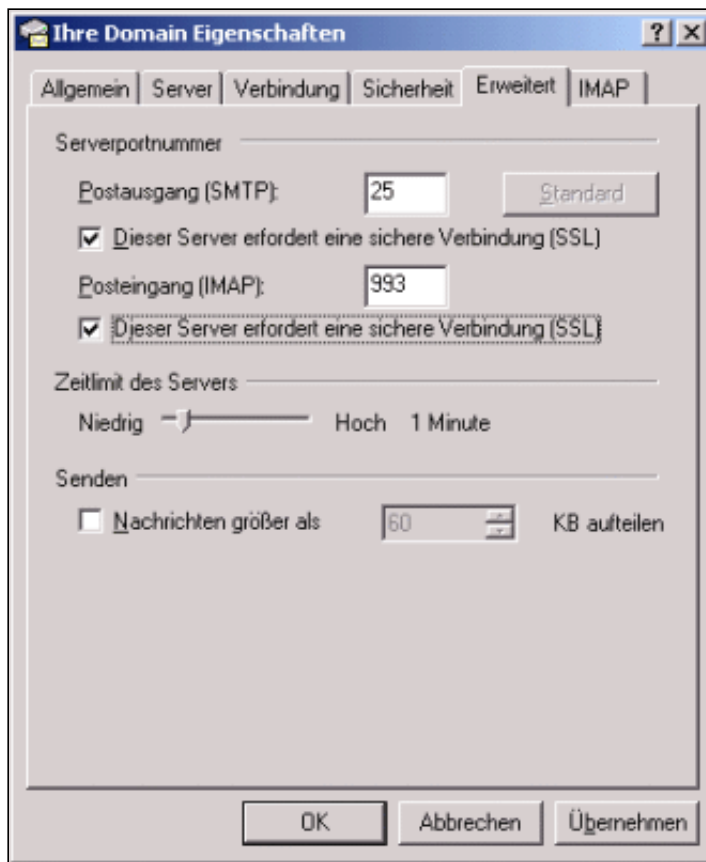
Ihre Domain Eigenschaften

?

Allgemein | Server | Verbindung | Sicherheit | Erweitert | IMAP

Serverportnummer

Postausgang (SMTP): 25 Standard

Dieser Server erfordert eine sichere Verbindung (SSL)

Posteingang (IMAP): 993

Dieser Server erfordert eine sichere Verbindung (SSL)

Zeitlimit des Servers

Niedrig Hoch 1 Minute

Senden

Nachrichten größer als 60 KB aufteilen

OK Abbrechen Übernehmen